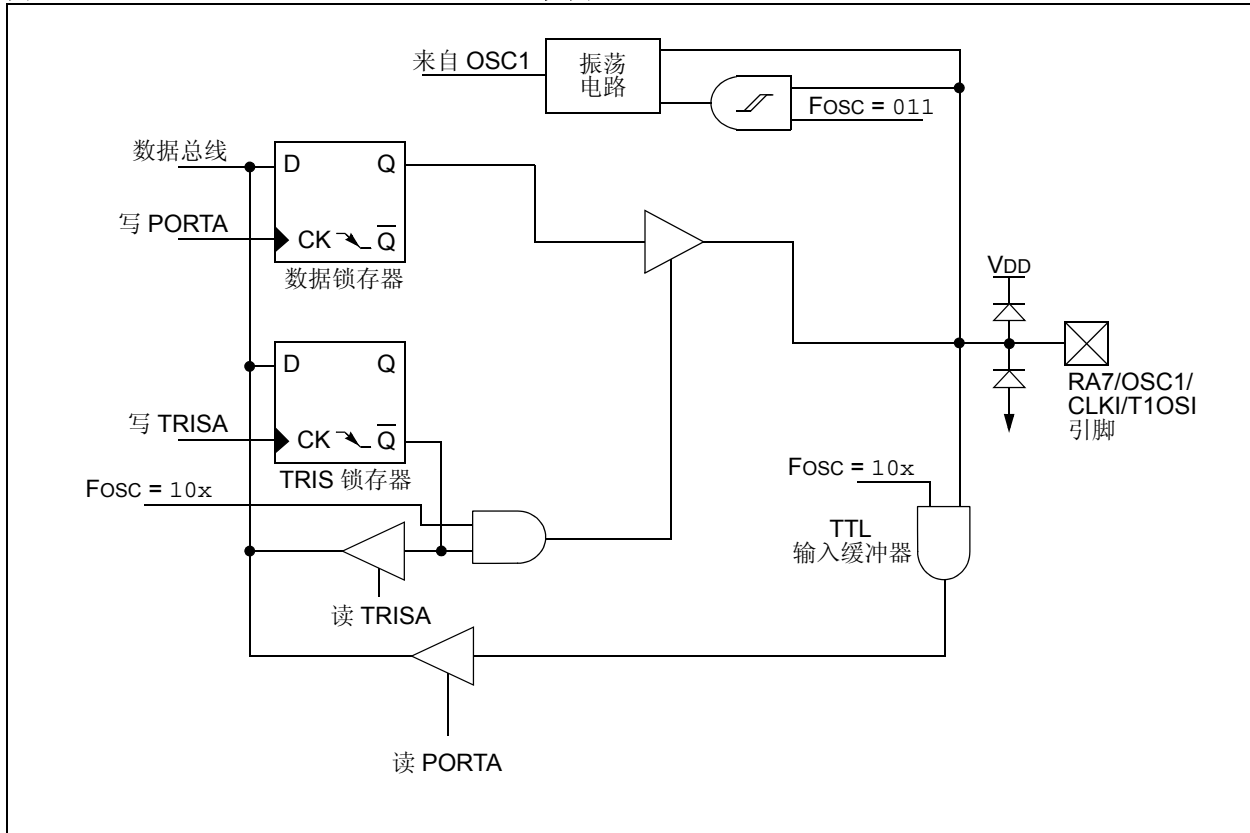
来自 OSC1

振荡电路

FOSC = 011

数据总线

D Q

写 PORTA

CK $\overline{Q}$

数据锁存器

VDD

D Q

RA7/OSC1/CLKI/T1OSI 引脚

写 TRISA

CK $\overline{Q}$

TRIS 锁存器

FOSC = 10x

FOSC = 10x

TTL 输入缓冲器

读 TRISA

读 PORTA